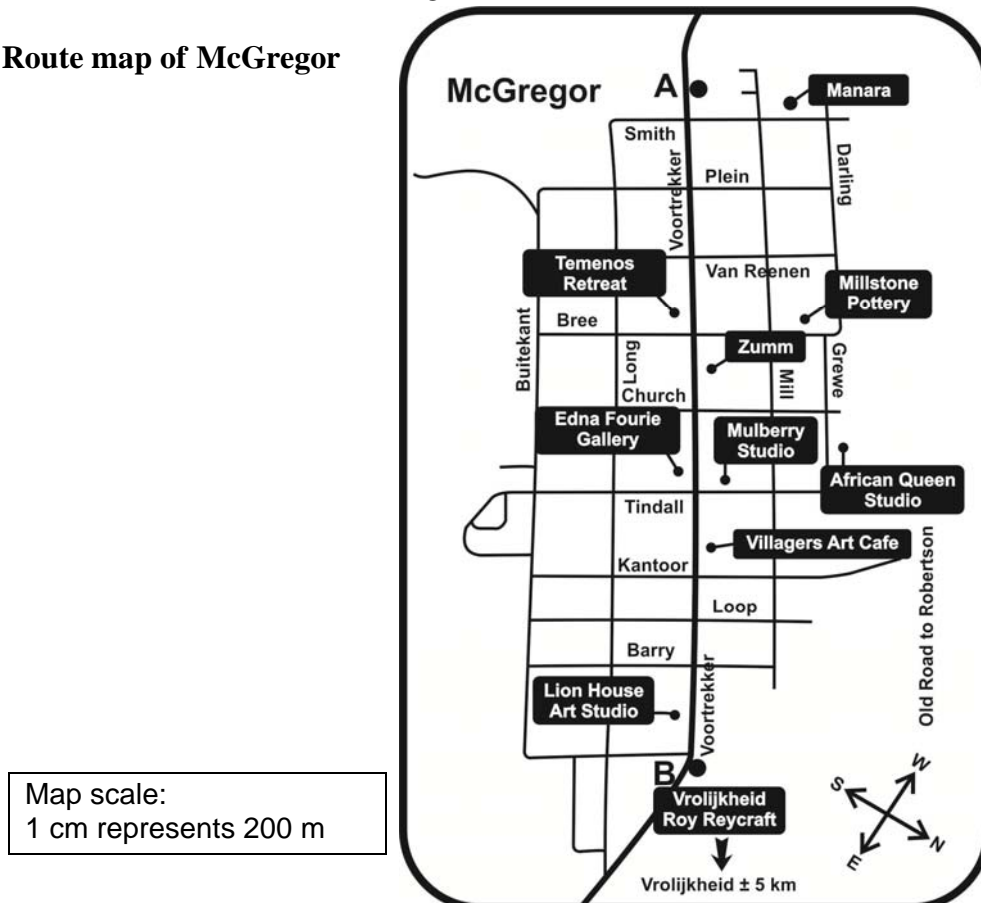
**Route map of McGregor**

McGregor A

Manara

Smith

Voortrekker

Plein

Darling

Temenos Retreat

Van Reenen

Millstone Pottery

Buitekant

Bree

Long

Zumm

Mill

Grewe

Church

Edna Fourie Gallery

Mulberry Studio

African Queen Studio

Tindall

Villagers Art Cafe

Kantoor

Old Road to Robertson

Loop

Barry

Voortrekker

Lion House Art Studio

B

Vrolijkheid Roy Reycraft

Vrolijkheid ± 5 km

S W N E

Map scale:
1 cm represents 200 m